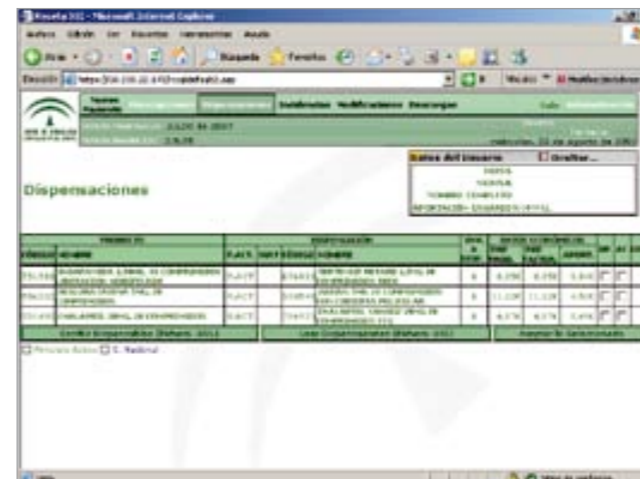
Receta XXI - Microsoft Internet Explorer

Archivo Edición Ver Favoritos Herramientas Ayuda

Atrás Búsqueda Favoritos

Dirección https://10.10.22.6/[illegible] Ir Vínculos

Dispensaciones Incidencias Modificaciones Descargas Salir

Datos del Usuario Ocultar...

Dispensaciones

| CÓDIGO | NOMBRE | P.ACT. | SUST. | CÓDIGO | NOMBRE | | | | | | |
|---|---|---|---|---|---|---|---|---|---|---|---|
| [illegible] | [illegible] | P.ACT | | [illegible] | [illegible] | 1 | 6,25€ | 6,25€ | 5,00€ | | |
| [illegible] | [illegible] | P.ACT | | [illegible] | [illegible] | 1 | 11,22€ | 11,22€ | 4,50€ | | |
| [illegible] | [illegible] | P.ACT | | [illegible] | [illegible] | 1 | 4,37€ | 4,37€ | 3,49€ | | |

Confirmar Dispensación (Retorno: 101) | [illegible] Dispensación (Retorno: 101) | Asignar Dispensación

Principio Activo E. Nacional